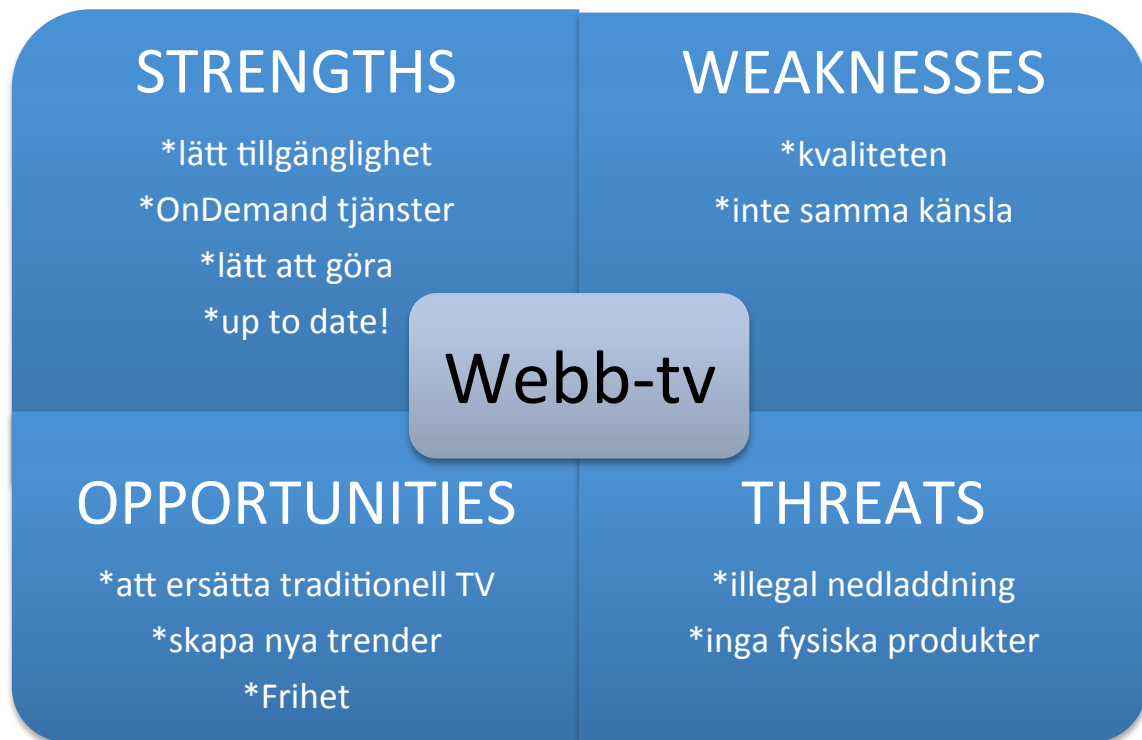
STRENGTHS

*lätt tillgänglighet
*OnDemand tjänster
*lätt att göra
*up to date!

WEAKNESSES

*kvaliteten
*inte samma känsla

Webb-tv

OPPORTUNITIES

*att ersätta traditionell TV
*skapa nya trender
*Frihet

THREATS

*illegal nedladdning
*inga fysiska produkter